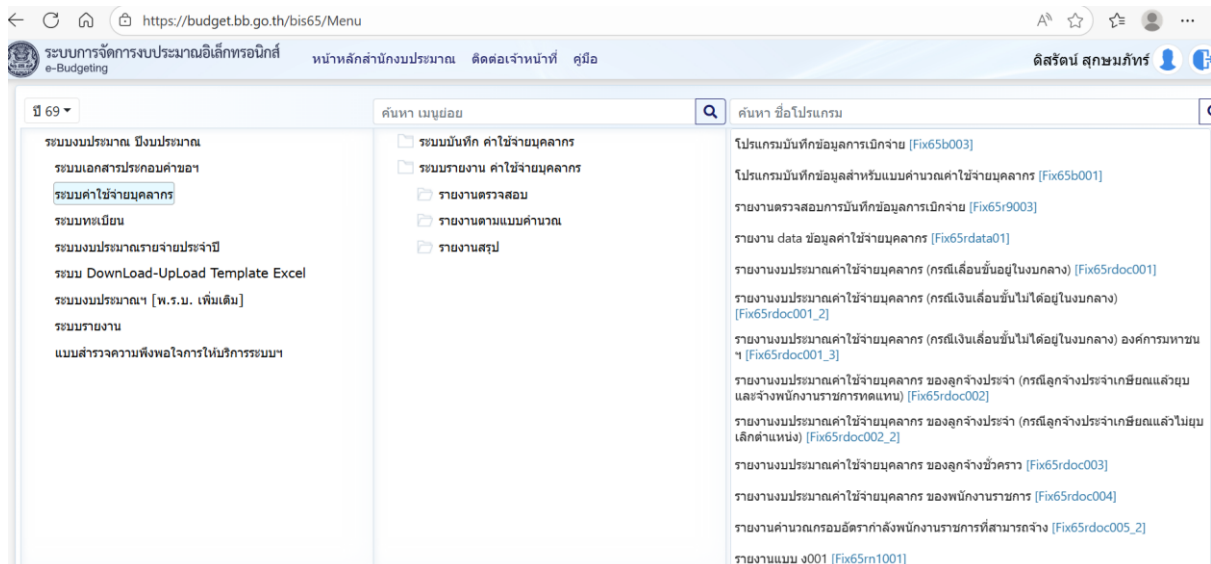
https://budget.bb.go.th/bis65/Menu

ระบบการจัดการงบประมาณอิเล็กทรอนิกส์
e-Budgeting

หน้าหลักสำนักงบประมาณ ติดต่อเจ้าหน้าที่ คู่มือ

ดิสรัตน์ สุกษมภัทร์

ปี 69

ค้นหา เมนูย่อย

ค้นหา ชื่อโปรแกรม

ระบบงบประมาณ ปีงบประมาณ
ระบบเอกสารประกอบคำขอฯ
ระบบค่าใช้จ่ายบุคลากร
ระบบทะเบียน
ระบบงบประมาณรายจ่ายประจำปี
ระบบ DownLoad-UpLoad Template Excel
ระบบงบประมาณฯ [พ.ร.บ. เพิ่มเติม]
ระบบรายงาน
แบบสำรวจความพึงพอใจการให้บริการระบบฯ

ระบบบันทึก ค่าใช้จ่ายบุคลากร
ระบบรายงาน ค่าใช้จ่ายบุคลากร
รายงานตรวจสอบ
รายงานตามแบบคำนวณ
รายงานสรุป

โปรแกรมบันทึกข้อมูลการเบิกจ่าย [Fix65b003]
โปรแกรมบันทึกข้อมูลสำหรับแบบคำนวณค่าใช้จ่ายบุคลากร [Fix65b001]
รายงานตรวจสอบการบันทึกข้อมูลการเบิกจ่าย [Fix65r9003]
รายงาน data ข้อมูลค่าใช้จ่ายบุคลากร [Fix65rdata01]
รายงานงบประมาณค่าใช้จ่ายบุคลากร (กรณีเลื่อนขั้นอยู่ในงบกลาง) [Fix65rdoc001]
รายงานงบประมาณค่าใช้จ่ายบุคลากร (กรณีเงินเลื่อนขั้นไม่ได้อยู่ในงบกลาง) [Fix65rdoc001_2]
รายงานงบประมาณค่าใช้จ่ายบุคลากร (กรณีเงินเลื่อนขั้นไม่ได้อยู่ในงบกลาง) องค์การมหาชน ฯ [Fix65rdoc001_3]
รายงานงบประมาณค่าใช้จ่ายบุคลากร ของลูกจ้างประจำ (กรณีลูกจ้างประจำเกษียณแล้วยุบและจ้างพนักงานราชการทดแทน) [Fix65rdoc002]
รายงานงบประมาณค่าใช้จ่ายบุคลากร ของลูกจ้างประจำ (กรณีลูกจ้างประจำเกษียณแล้วไม่ยุบเลิกตำแหน่ง) [Fix65rdoc002_2]
รายงานงบประมาณค่าใช้จ่ายบุคลากร ของลูกจ้างชั่วคราว [Fix65rdoc003]
รายงานงบประมาณค่าใช้จ่ายบุคลากร ของพนักงานราชการ [Fix65rdoc004]
รายงานคำนวณกรอบอัตรากำลังพนักงานราชการที่สามารถจ้าง [Fix65rdoc005_2]
รายงานแบบ ง001 [Fix65rn1001]